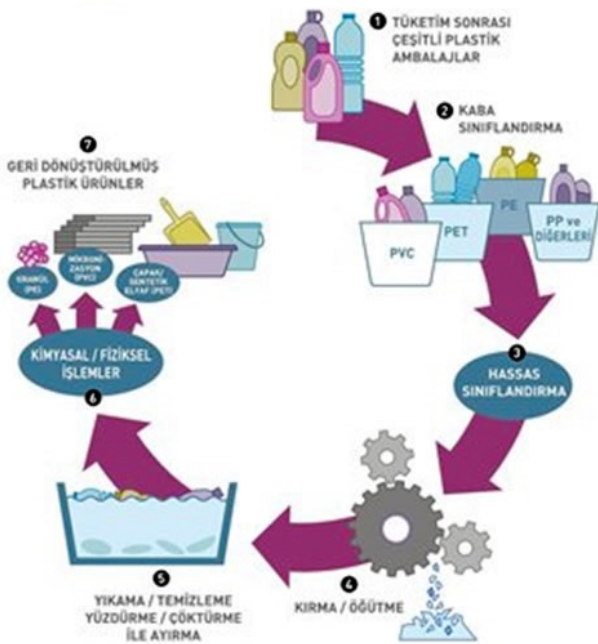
1 TÜKETİM SONRASI ÇEŞİTLİ PLASTİK AMBALAJLAR

2 KABA SINIFLANDIRMA

PVC

PET

PE

PP ve DİĞERLERİ

3 HASSAS SINIFLANDIRMA

4 KIRMA / ÖĞÜTME

5 YIKAMA / TEMİZLEME YÜZDÜRME / ÇÖKTÜRME İLE AYIRMA

6 KİMYASAL / FİZİKSEL İŞLEMLER

GRANÜL (PE)

MİKRONİZASYON (PVC)

ÇAPAK / SENTETİK ELYAF (PET)

7 GERİ DÖNÜŞTÜRÜLMÜŞ PLASTİK ÜRÜNLER